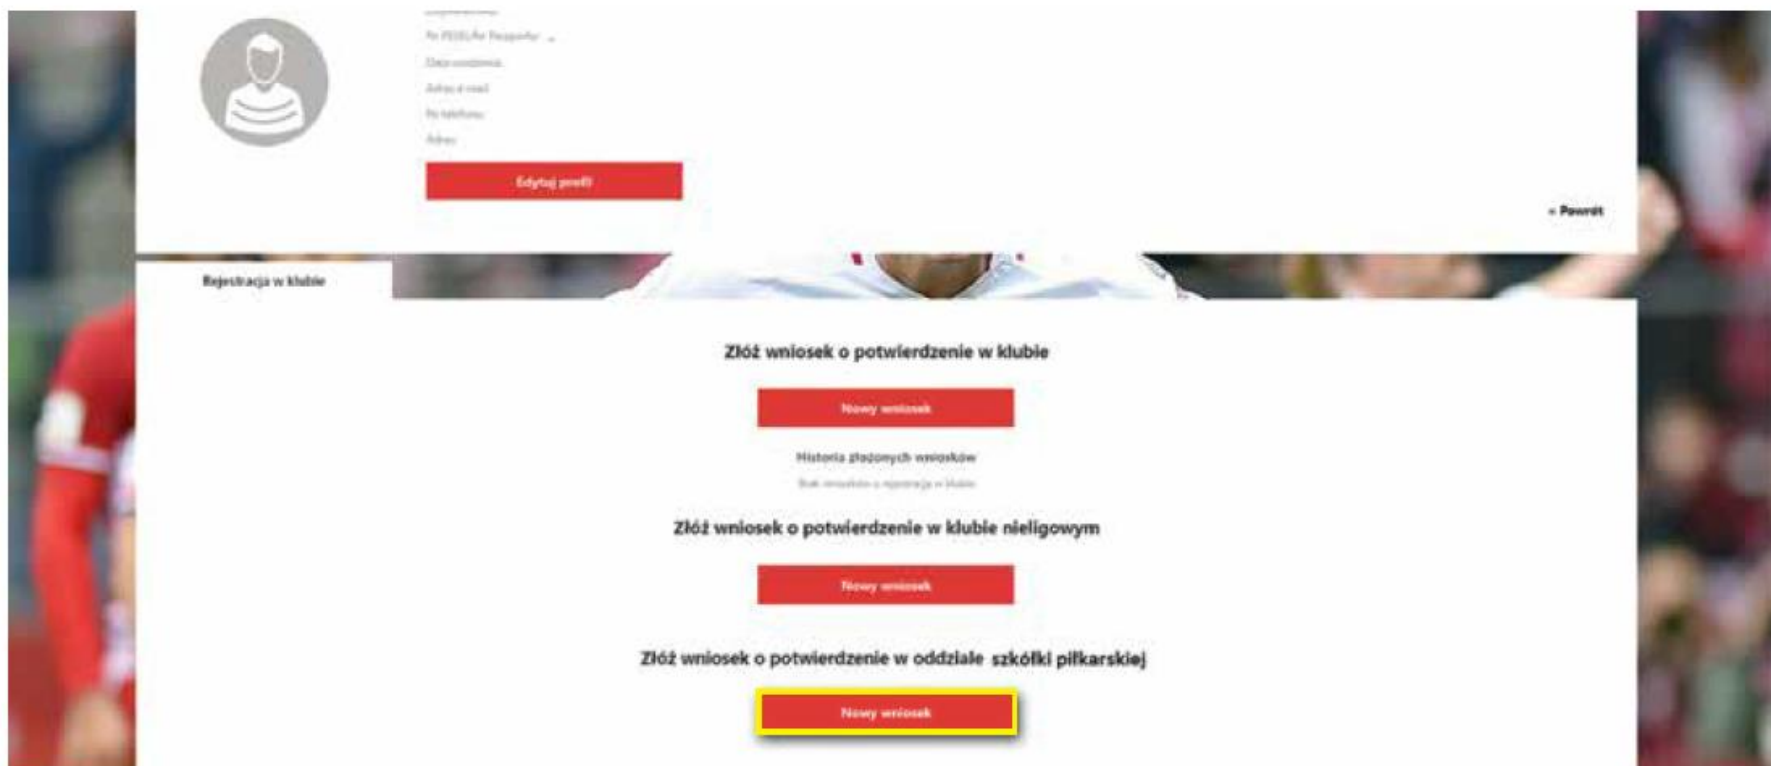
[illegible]
Nr PESEL/Nr Paszportu
Data urodzenia
Adres e-mail
Nr telefonu
Adres

Edytuj profil

« Powrót

Rejestracja w klubie

Złóż wniosek o potwierdzenie w klubie

Nowy wniosek

Historia złożonych wniosków

Brak wniosków o rejestrację w klubie

Złóż wniosek o potwierdzenie w klubie nieligowym

Nowy wniosek

Złóż wniosek o potwierdzenie w oddziale szkółki piłkarskiej

Nowy wniosek